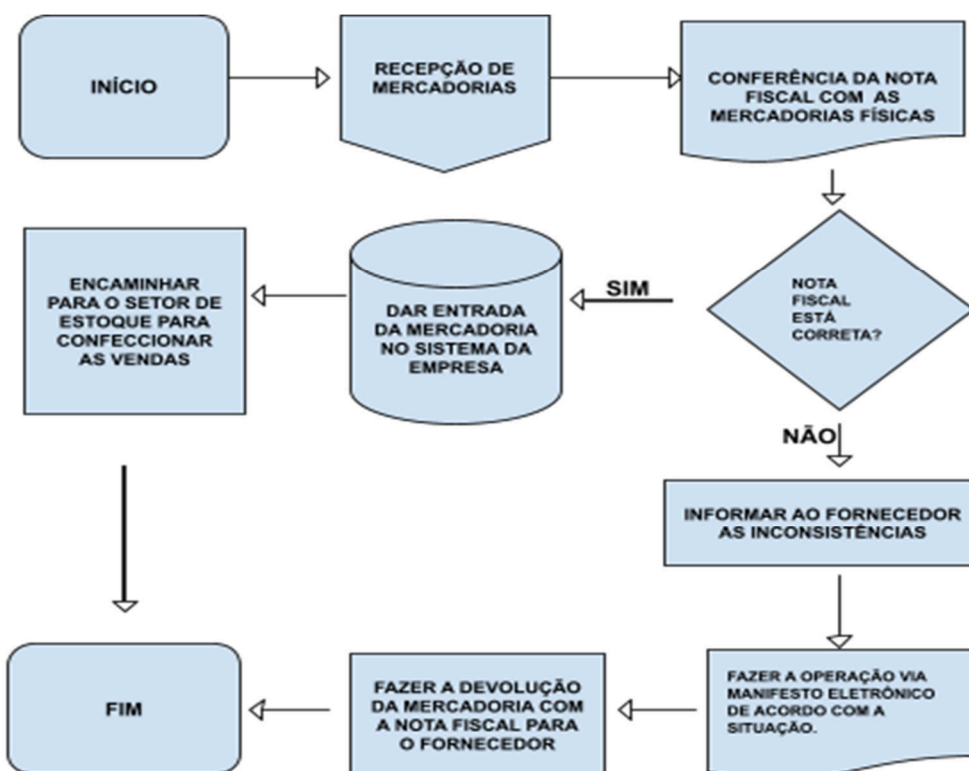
INÍCIO

RECEPÇÃO DE MERCADORIAS

CONFERÊNCIA DA NOTA FISCAL COM AS MERCADORIAS FÍSICAS

NOTA FISCAL ESTÁ CORRETA?

SIM

DAR ENTRADA DA MERCADORIA NO SISTEMA DA EMPRESA

ENCAMINHAR PARA O SETOR DE ESTOQUE PARA CONFECCIONAR AS VENDAS

NÃO

INFORMAR AO FORNECEDOR AS INCONSISTÊNCIAS

FAZER A OPERAÇÃO VIA MANIFESTO ELETRÔNICO DE ACORDO COM A SITUAÇÃO.

FAZER A DEVOLUÇÃO DA MERCADORIA COM A NOTA FISCAL PARA O FORNECEDOR

FIM